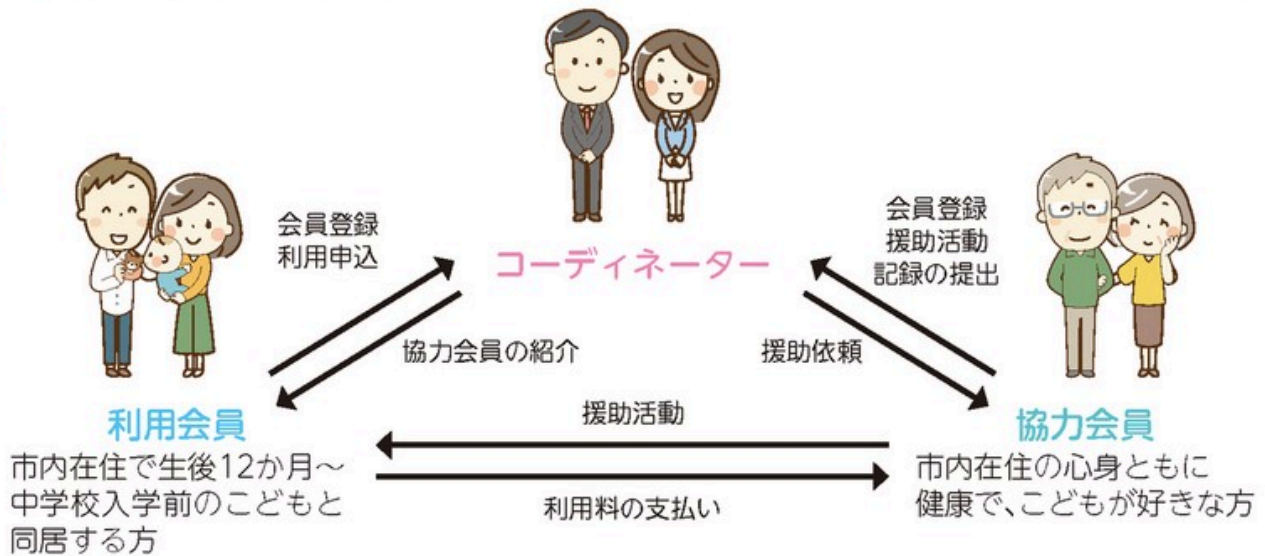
コーディネーター

会員登録
利用申込

協力会員の紹介

会員登録
援助活動
記録の提出

援助依頼

利用会員
市内在住で生後12か月～中学校入学前のこどもと同居する方

援助活動

利用料の支払い

協力会員
市内在住の心身ともに健康で、こどもが好きな方